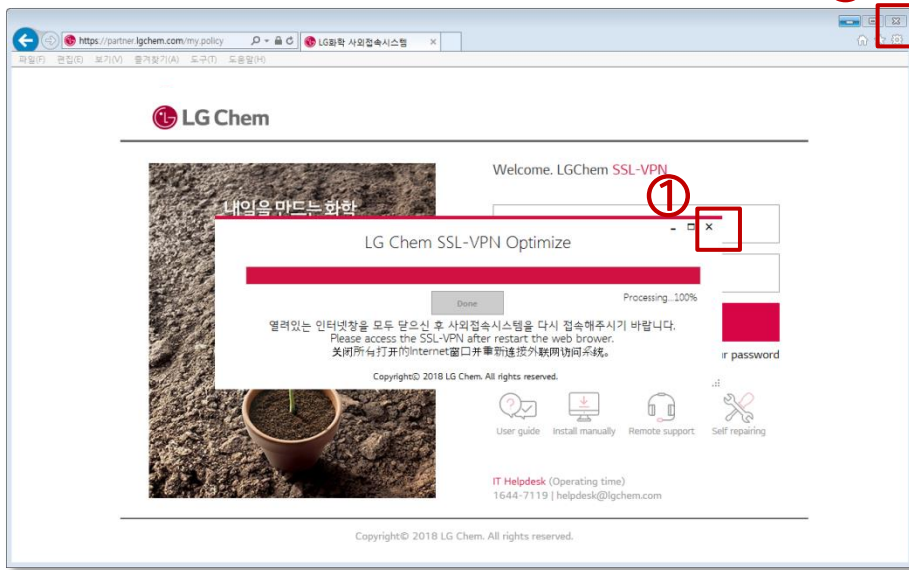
https://partner.lgchem.com/my.policy
LG화학 사외접속시스템
파일(F) 편집(E) 보기(V) 즐겨찾기(A) 도구(T) 도움말(H)

LG Chem

내일을 만드는 화학

Welcome. LGChem SSL-VPN

①

LG Chem SSL-VPN Optimize

Done

Processing...100%

열려있는 인터넷창을 모두 닫으신 후 사외접속시스템을 다시 접속해주시기 바랍니다.
Please access the SSL-VPN after restart the web brower.
关闭所有打开的Internet窗口并重新连接外联网访问系统。

Copyright© 2018 LG Chem. All rights reserved.

r password

User guide
Install manually
Remote support
Self repairing

IT Helpdesk (Operating time)
1644-7119 | helpdesk@lgchem.com

Copyright© 2018 LG Chem. All rights reserved.